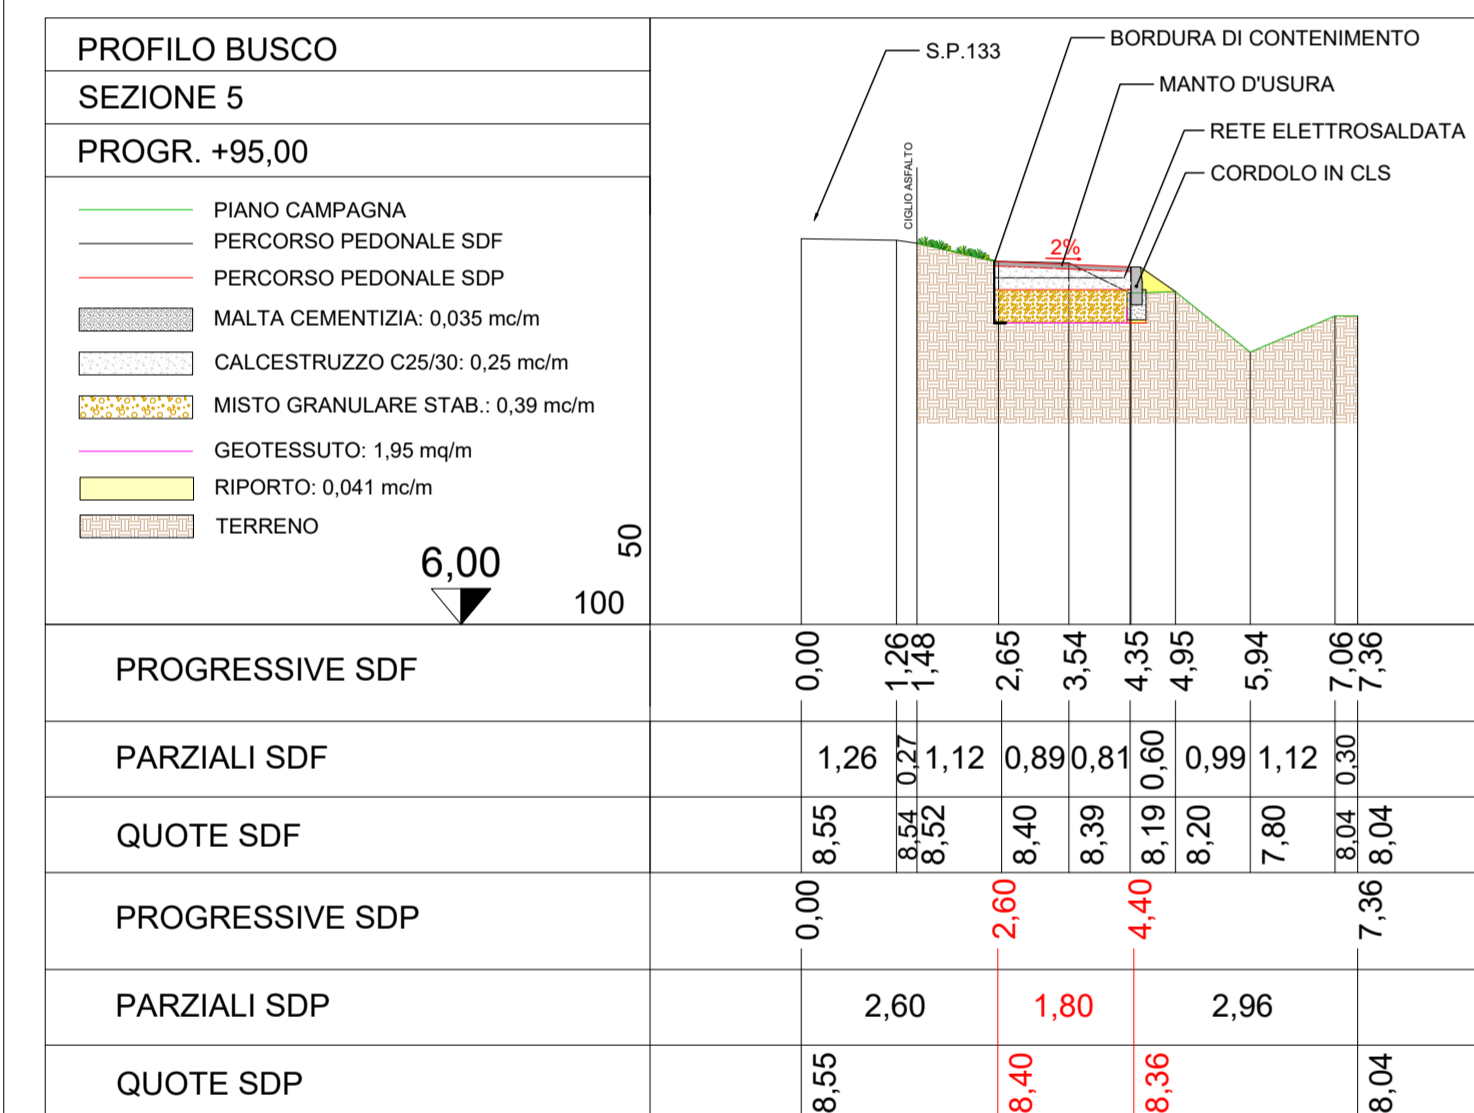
PROFILO BUSCO

SEZIONE 5

PROGR. +95,00

PIANO CAMPAGNA
PERCORSO PEDONALE SDF
PERCORSO PEDONALE SDP
MALTA CEMENTIZIA: 0,035 mc/m
CALCESTRUZZO C25/30: 0,25 mc/m
MISTO GRANULARE STAB.: 0,39 mc/m
GEOTESSUTO: 1,95 mq/m
RIPORTO: 0,041 mc/m
TERRENO

6,00

50

100

S.P.133

CIGLIO ASFALTO

BORDURA DI CONTENIMENTO

MANTO D'USURA

RETE ELETTROSALDATA

CORDOLO IN CLS

2%

| PROGRESSIVE SDF | 0,00 | 1,26 | 1,48 | 2,65 | 3,54 | 4,35 | 4,95 | 5,94 | 7,06 | 7,36 |
|---|---|---|---|---|---|---|---|---|---|---|
| PARZIALI SDF | 1,26 | 0,27 | 1,12 | 0,89 | 0,81 | 0,60 | 0,99 | 1,12 | 0,30 | |
| QUOTE SDF | 8,55 | 8,54 | 8,52 | 8,40 | 8,39 | 8,19 | 8,20 | 7,80 | 8,04 | 8,04 |

| PROGRESSIVE SDP | 0,00 | 2,60 | 4,40 | 7,36 |
|---|---|---|---|---|
| PARZIALI SDP | 2,60 | 1,80 | 2,96 | |
| QUOTE SDP | 8,55 | 8,40 | 8,36 | 8,04 |